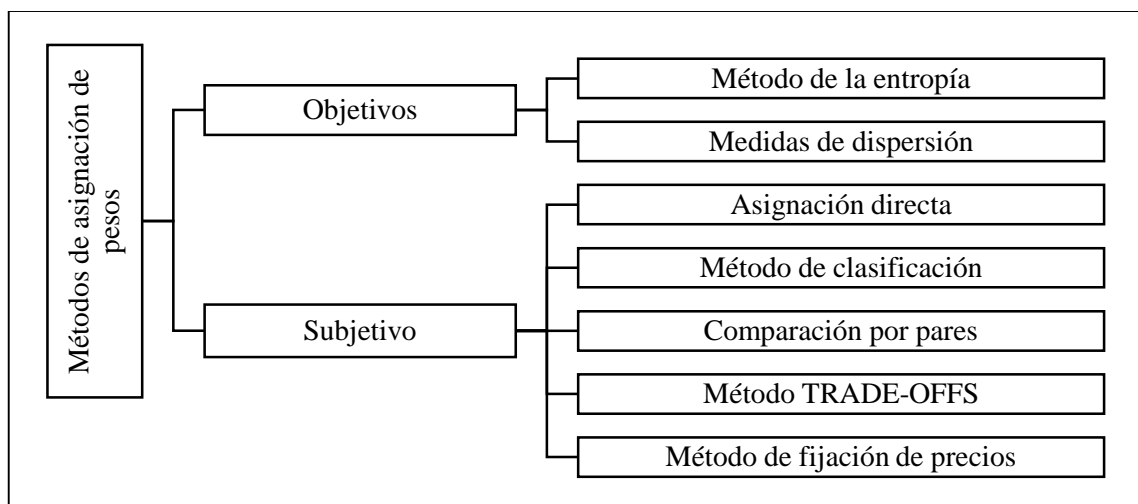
Métodos de asignación de pesos

Objetivos

Método de la entropía

Medidas de dispersión

Subjetivo

Asignación directa

Método de clasificación

Comparación por pares

Método TRADE-OFFS

Método de fijación de precios